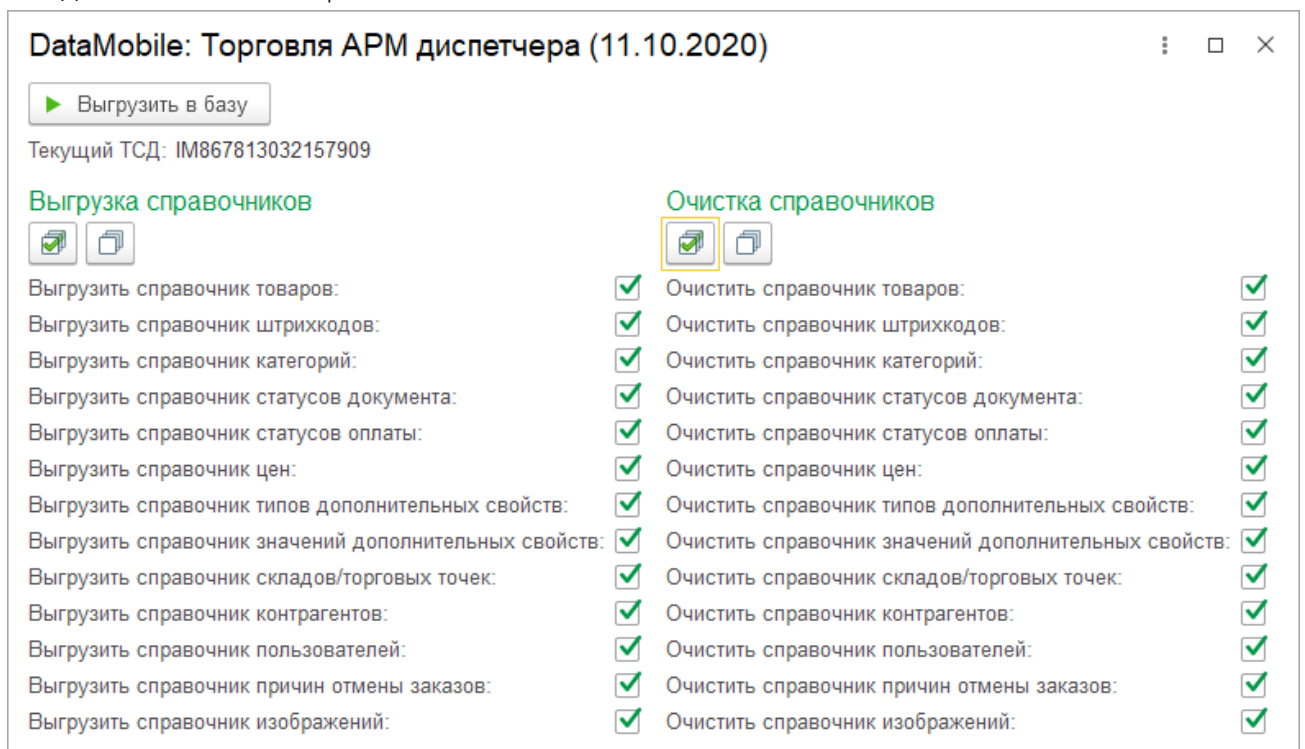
DataMobile: Торговля АРМ диспетчера (11.10.2020)

Выгрузить в базу

Текущий ТСД: IM867813032157909

Выгрузка справочников

Выгрузить справочник товаров:
Выгрузить справочник штрихкодов:
Выгрузить справочник категорий:
Выгрузить справочник статусов документа:
Выгрузить справочник статусов оплаты:
Выгрузить справочник цен:
Выгрузить справочник типов дополнительных свойств:
Выгрузить справочник значений дополнительных свойств:
Выгрузить справочник складов/торговых точек:
Выгрузить справочник контрагентов:
Выгрузить справочник пользователей:
Выгрузить справочник причин отмены заказов:
Выгрузить справочник изображений:

Очистка справочников

Очистить справочник товаров:
Очистить справочник штрихкодов:
Очистить справочник категорий:
Очистить справочник статусов документа:
Очистить справочник статусов оплаты:
Очистить справочник цен:
Очистить справочник типов дополнительных свойств:
Очистить справочник значений дополнительных свойств:
Очистить справочник складов/торговых точек:
Очистить справочник контрагентов:
Очистить справочник пользователей:
Очистить справочник причин отмены заказов:
Очистить справочник изображений: